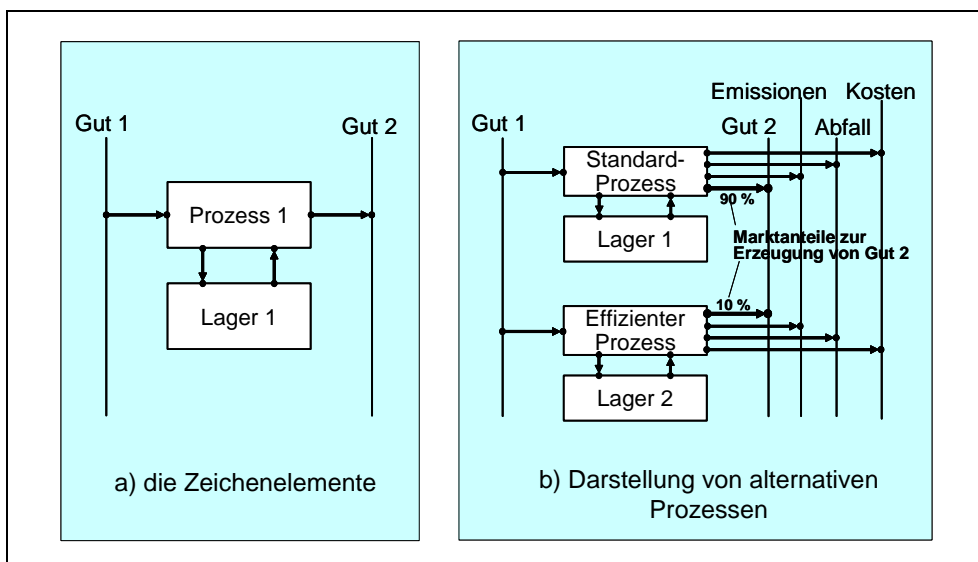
Gut 1

Gut 2

Prozess 1

Lager 1

a) die Zeichenelemente

Emissionen

Kosten

Gut 1

Gut 2

Abfall

Standard-Prozess

90 %

Lager 1

Marktanteile zur Erzeugung von Gut 2

10 %

Effizienter Prozess

Lager 2

b) Darstellung von alternativen Prozessen